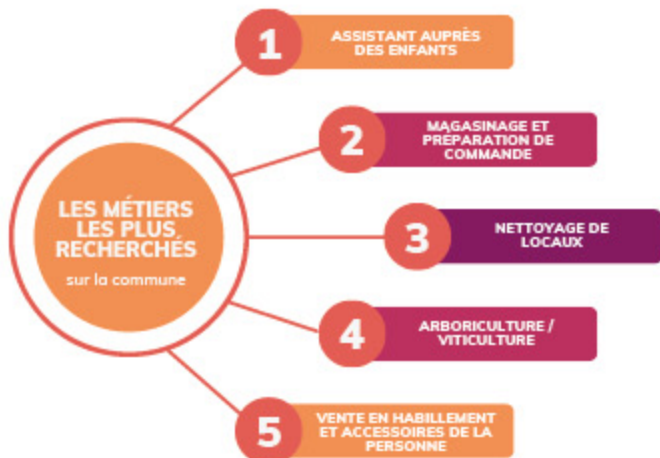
LES MÉTIERS LES PLUS RECHERCHÉS
sur la commune

1
ASSISTANT AUPRÈS DES ENFANTS

2
MAGASINAGE ET PRÉPARATION DE COMMANDE

3
NETTOYAGE DE LOCAUX

4
ARBORICULTURE / VITICULTURE

5
VENTE EN HABILLEMENT ET ACCESSOIRES DE LA PERSONNE